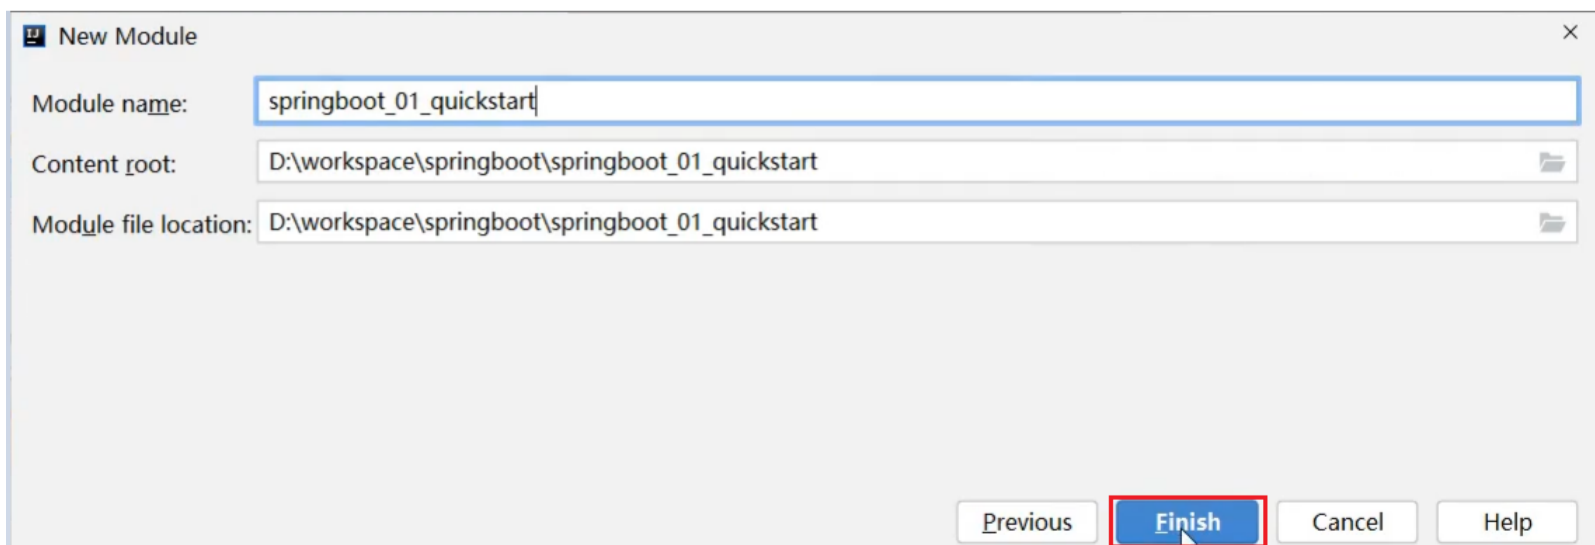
New Module

Module name: springboot_01_quickstart

Content root: D:\workspace\springboot\springboot_01_quickstart

Module file location: D:\workspace\springboot\springboot_01_quickstart

Previous Finish Cancel Help